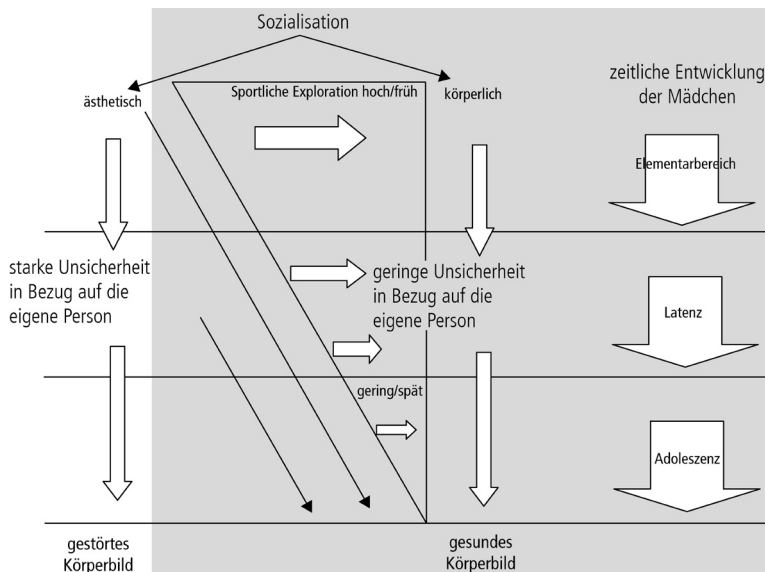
Sozialisation

ästhetisch

Sportliche Exploration hoch/früh

körperlich

zeitliche Entwicklung der Mädchen

Elementarbereich

starke Unsicherheit in Bezug auf die eigene Person

geringe Unsicherheit in Bezug auf die eigene Person

Latenz

gering/spät

Adoleszenz

gestörtes Körperbild

gesundes Körperbild